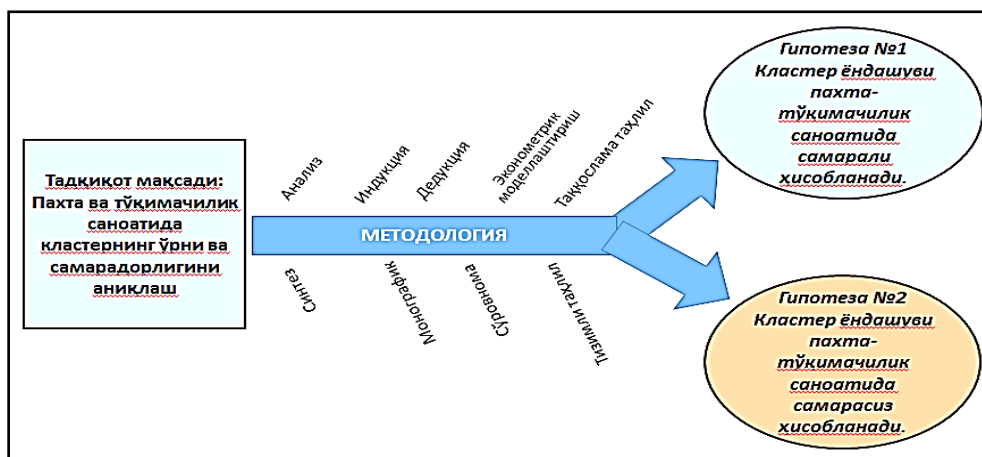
Тадқиқот мақсади: Пахта ва тўқимачилик саноатида кластернинг ўрни ва самарадорлигини аниқлаш

Анализ

Индукция

Дедукция

Эконометрик моделлаштириш

Таққослама таҳлил

МЕТОДОЛОГИЯ

Синтез

Монографик

Сўровнома

Тизимли таҳлил

Гипотеза №1 Кластер ёндашуви пахта-тўқимачилик саноатида самарали хисобланади.

Гипотеза №2 Кластер ёндашуви пахта-тўқимачилик саноатида самарасиз хисобланади.